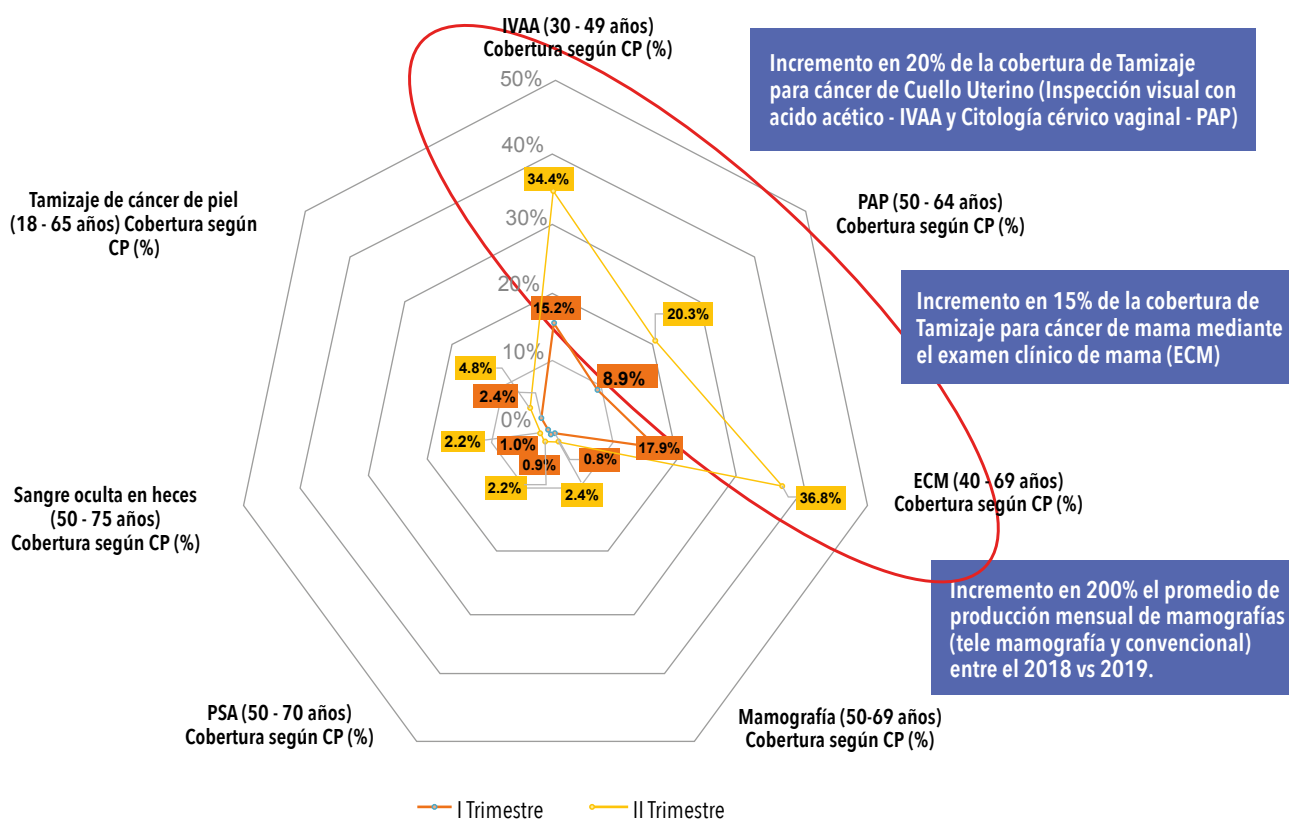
IVAA (30 - 49 años)
Cobertura según CP (%)

Incremento en 20% de la cobertura de Tamizaje para cáncer de Cuello Uterino (Inspección visual con acido acético - IVAA y Citología cérvico vaginal - PAP)

50%
40%
30%
20%
10%
0%

34.4%

Tamizaje de cáncer de piel (18 - 65 años) Cobertura según CP (%)

PAP (50 - 64 años)
Cobertura según CP (%)

Incremento en 15% de la cobertura de Tamizaje para cáncer de mama mediante el examen clínico de mama (ECM)

15.2%
20.3%
4.8%
8.9%
2.4%
2.2%
1.0%
17.9%
0.8%
0.9%
2.2%
2.4%
36.8%

ECM (40 - 69 años)
Cobertura según CP (%)

Sangre oculta en heces (50 - 75 años)
Cobertura según CP (%)

Incremento en 200% el promedio de producción mensual de mamografías (tele mamografía y convencional) entre el 2018 vs 2019.

PSA (50 - 70 años)
Cobertura según CP (%)

Mamografía (50-69 años)
Cobertura según CP (%)

I Trimestre
II Trimestre